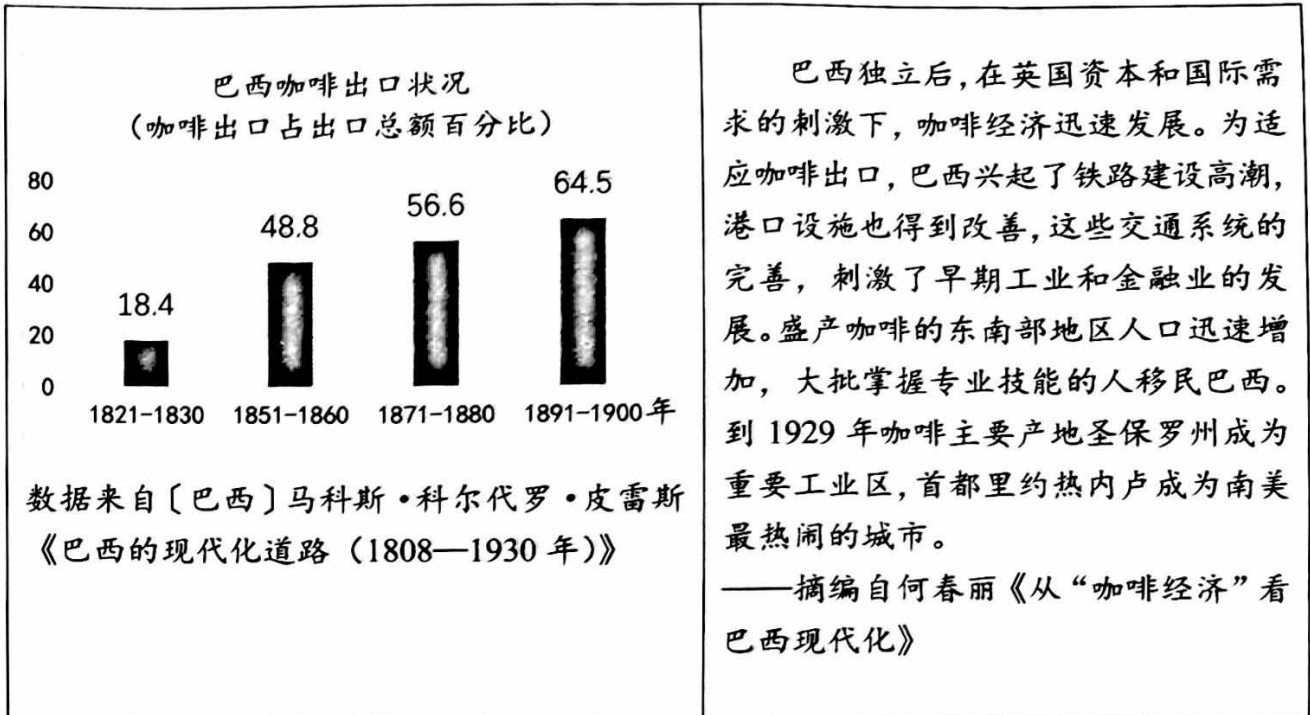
巴西咖啡出口状况
（咖啡出口占出口总额百分比）

80
60
40
20
0

18.4
48.8
56.6
64.5

1821-1830
1851-1860
1871-1880
1891-1900年

数据来自〔巴西〕马科斯·科尔代罗·皮雷斯《巴西的现代化道路（1808—1930年）》

巴西独立后，在英国资本和国际需求的刺激下，咖啡经济迅速发展。为适应咖啡出口，巴西兴起了铁路建设高潮，港口设施也得到改善，这些交通系统的完善，刺激了早期工业和金融业的发展。盛产咖啡的东南部地区人口迅速增加，大批掌握专业技能的人移民巴西。到1929年咖啡主要产地圣保罗州成为重要工业区，首都里约热内卢成为南美最热闹的城市。
——摘编自何春丽《从“咖啡经济”看巴西现代化》